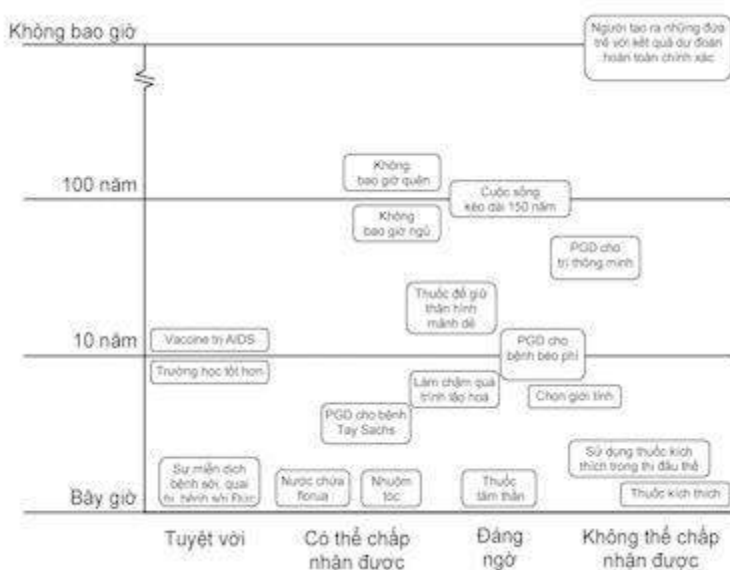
Không bao giờ

Người tạo ra những đứa trẻ với kết quả dự đoán hoàn toàn chính xác

100 năm

Không bao giờ quên

Cuộc sống kéo dài 150 năm

Không bao giờ ngủ

PGD cho trí thông minh

Thuốc để giữ thân hình mảnh dẻ

10 năm

Vaccine trị AIDS

PGD cho bệnh béo phì

Trường học tốt hơn

Làm chậm quá trình lão hoá

Chọn giới tính

PGD cho bệnh Tay Sachs

Sử dụng thuốc kích thích trong thi đấu thể

Sự miễn dịch bệnh sởi, quai bị, bệnh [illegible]

Nước chứa florua

Nhuộm tóc

Thuốc tâm thần

Thuốc kích thích

Bây giờ

Tuyệt vời

Có thể chấp nhận được

Đáng ngờ

Không thể chấp nhận được